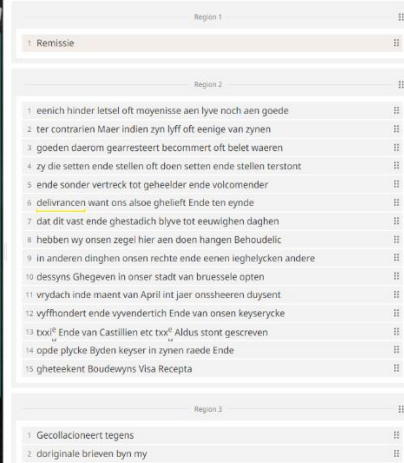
Region 1

1 Remissie

Region 2

1 eenich hinder letsel oft moyenisse aen lyve noch aen goede
2 ter contrarien Maer indien zyn lyff oft eenige van zynen
3 goeden daerom gearresteert becommert oft belet waeren
4 zy die setten ende stellen oft doen setten ende stellen terstont
5 ende sonder vertreck tot geheelder ende volcomender
6 delivrancen want ons alsoe ghelieft Ende ten eynde
7 dat dit vast ende ghestadich blyve tot eeuwighen daghen
8 hebben wy onsen zegel hier aen doen hangen Behoudelic
9 in anderen dinghen onsen rechte ende eenen ieghelycken andere
10 dessyns Ghegeven in onser stadt van bruessele opten
11 vrydach inde maent van April int jaer onssheeren duysent
12 vyffhondert ende vyventdertich Ende van onsen keyserycke
13 txxi$^{e}$ Ende van Castillien etc txx$^{e}$ Aldus stont gescreven
14 opde plycke Byden keyser in zynen raede Ende
15 gheteekent Boudewyns Visa Recepta

Region 3

1 Gecollacioneert tegens
2 doriginale brieven byn my